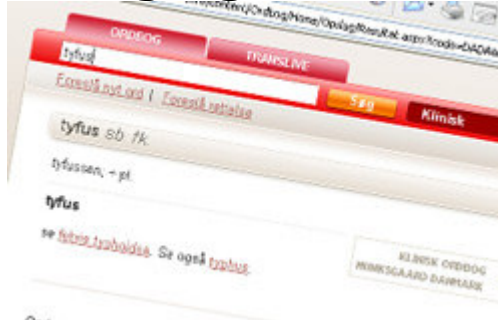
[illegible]/Ordbog/Home/Opslag/Resultat.aspx?mode=DADA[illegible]

ORDBOG
TRANSLIVE

tyfus

Foreslå nyt ord | Foreslå rettelse

Søg
Klinisk

tyfus sb. fk.

tyfussen, ~ pl.

tyfus

se febris typhoidea. Se også typhus.

KLINISK ORDBOG
MUNKSGAARD DANMARK